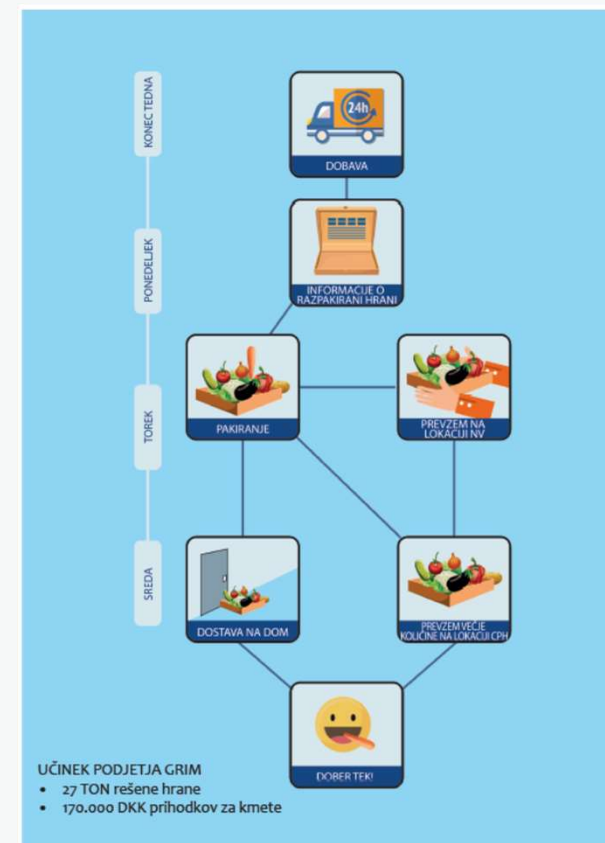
KONEC TEDNA

PONEDELJEK

TOREK

SREDA

24h

DOBAVA

INFORMACIJE O RAZPAKIRANI HRANI

PAKIRANJE

PREVZEM NA LOKACIJI NV

DOSTAVA NA DOM

PREVZEM VEČJE KOLIČINE NA LOKACIJI CPH

DOBER TEK!

UČINEK PODJETJA GRIM
• 27 TON rešene hrane
• 170.000 DKK prihodkov za kmete